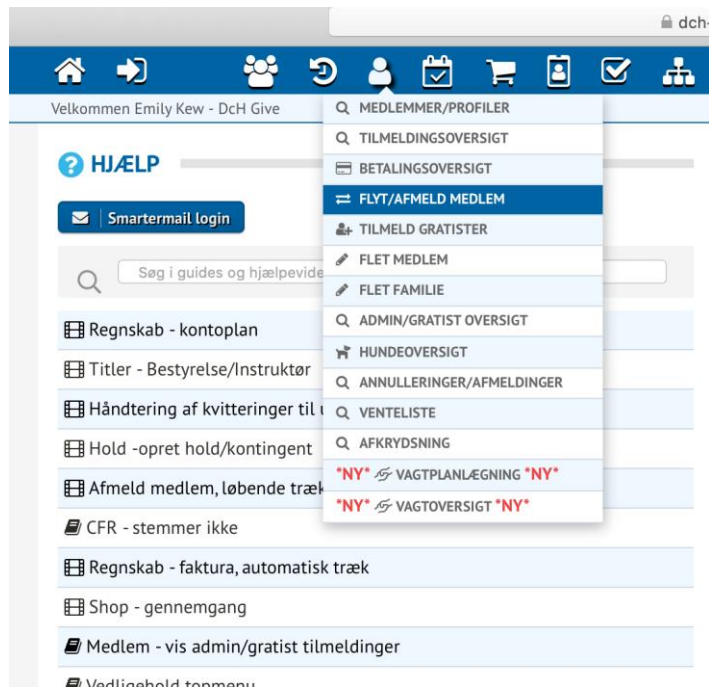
dch-

Velkommen Emily Kew - DcH Give

HJÆLP

Smartermail login

Søg i guides og hjælpevide

Regnskab - kontoplan

Titler - Bestyrelse/Instruktør

Håndtering af kvitteringer til

Hold -opret hold/kontingent

Afmeld medlem, løbende træk

CFR - stemmer ikke

Regnskab - faktura, automatisk træk

Shop - gennemgang

Medlem - vis admin/gratist tilmeldinger

Vedligehold topmenu

MEDLEMMER/PROFILER
TILMELDINGSOVERSIGT
BETALINGSOVERSIGT
FLYT/AFMELD MEDLEM
TILMELD GRATISTER
FLET MEDLEM
FLET FAMILIE
ADMIN/GRATIST OVERSIGT
HUNDEOVERSIGT
ANNULLERINGER/AFMELDINGER
VENTELISTE
AFKRYDSNING
*NY* VAGTPLANLÆGNING *NY*
*NY* VAGTOVERSIGT *NY*